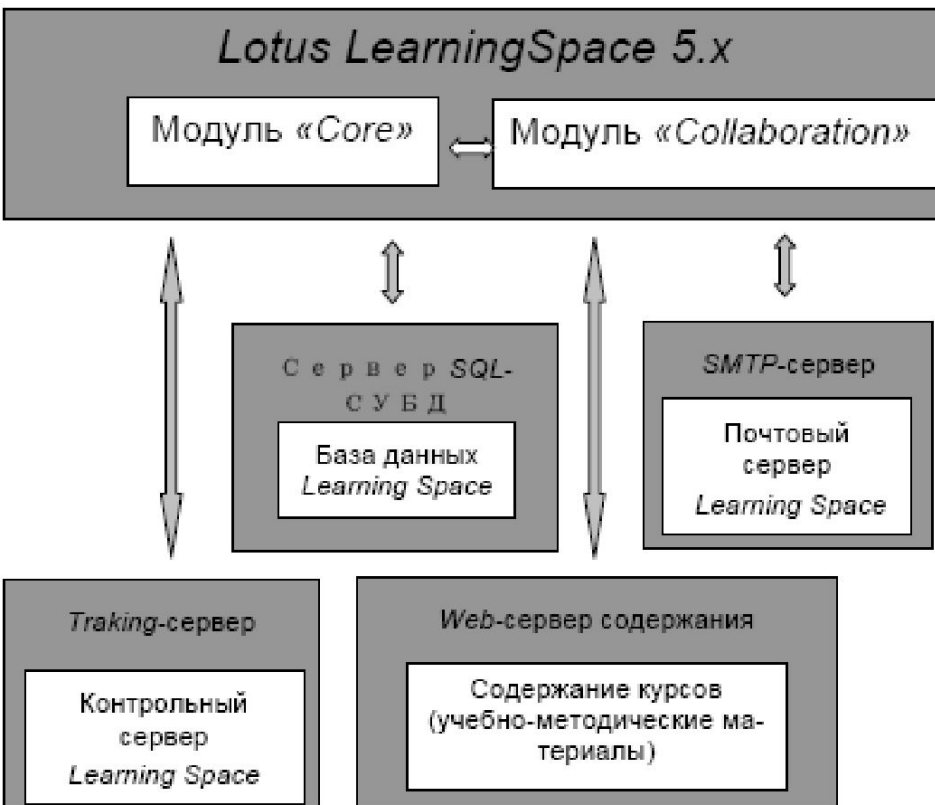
Lotus LearningSpace 5.x

Модуль «Core»

Модуль «Collaboration»

Сервер SQL-СУБД

База данных Learning Space

SMTP-сервер

Почтовый сервер Learning Space

Traking-сервер

Контрольный сервер Learning Space

Web-сервер содержания

Содержание курсов (учебно-методические материалы)